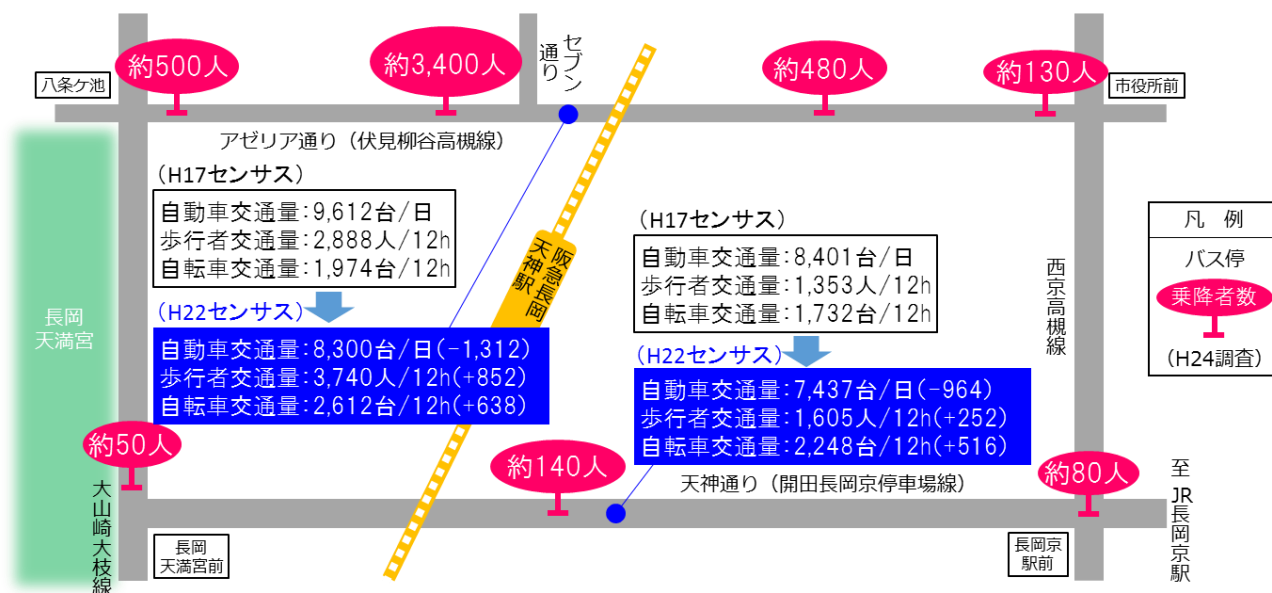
約500人

約3,400人

セブン通り

約480人

約130人

八条ケ池

市役所前

アゼリア通り（伏見柳谷高槻線）

（H17センサス）
自動車交通量：9,612台/日
歩行者交通量：2,888人/12h
自転車交通量：1,974台/12h

（H22センサス）
自動車交通量：8,300台/日（-1,312）
歩行者交通量：3,740人/12h（+852）
自転車交通量：2,612台/12h（+638）

阪急長岡天神駅

（H17センサス）
自動車交通量：8,401台/日
歩行者交通量：1,353人/12h
自転車交通量：1,732台/12h

（H22センサス）
自動車交通量：7,437台/日（-964）
歩行者交通量：1,605人/12h（+252）
自転車交通量：2,248台/12h（+516）

西京高槻線

凡 例
バス停
乗降者数
（H24調査）

長岡天満宮

約50人

約140人

約80人

天神通り（開田長岡京停車場線）

至JR長岡京駅

大山崎大枝線

長岡天満宮前

長岡京駅前